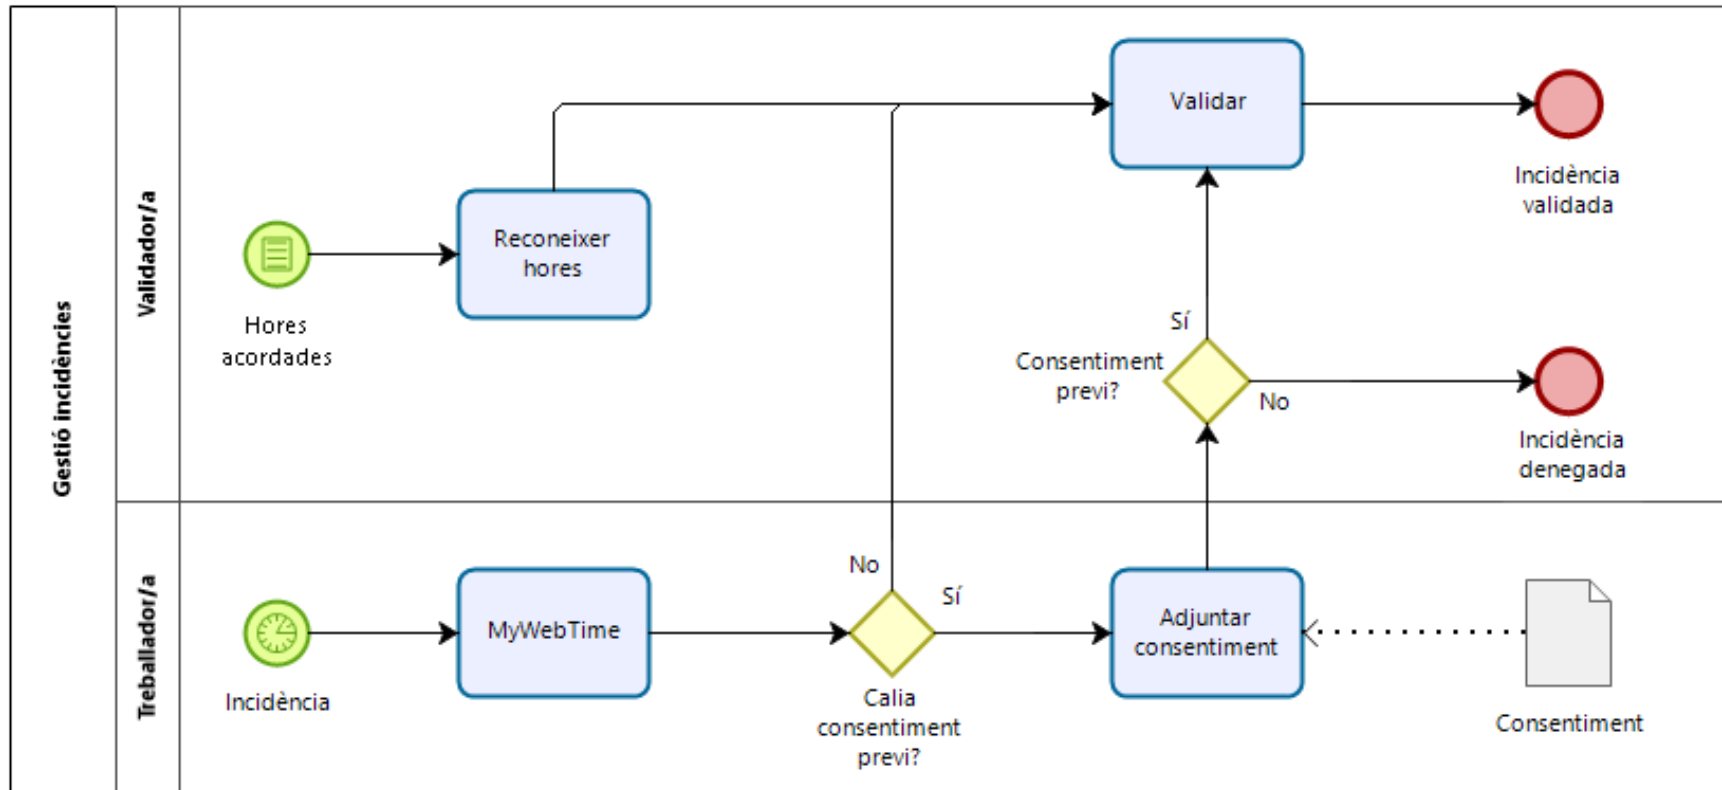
Gestió incidències

Validador/a

Validar

Incidència validada

Reconeixer hores

Hores acordades

Sí

Consentiment previ?

No

Incidència denegada

Treballador/a

No

Sí

Incidència

MyWebTime

Calia consentiment previ?

Adjuntar consentiment

Consentiment